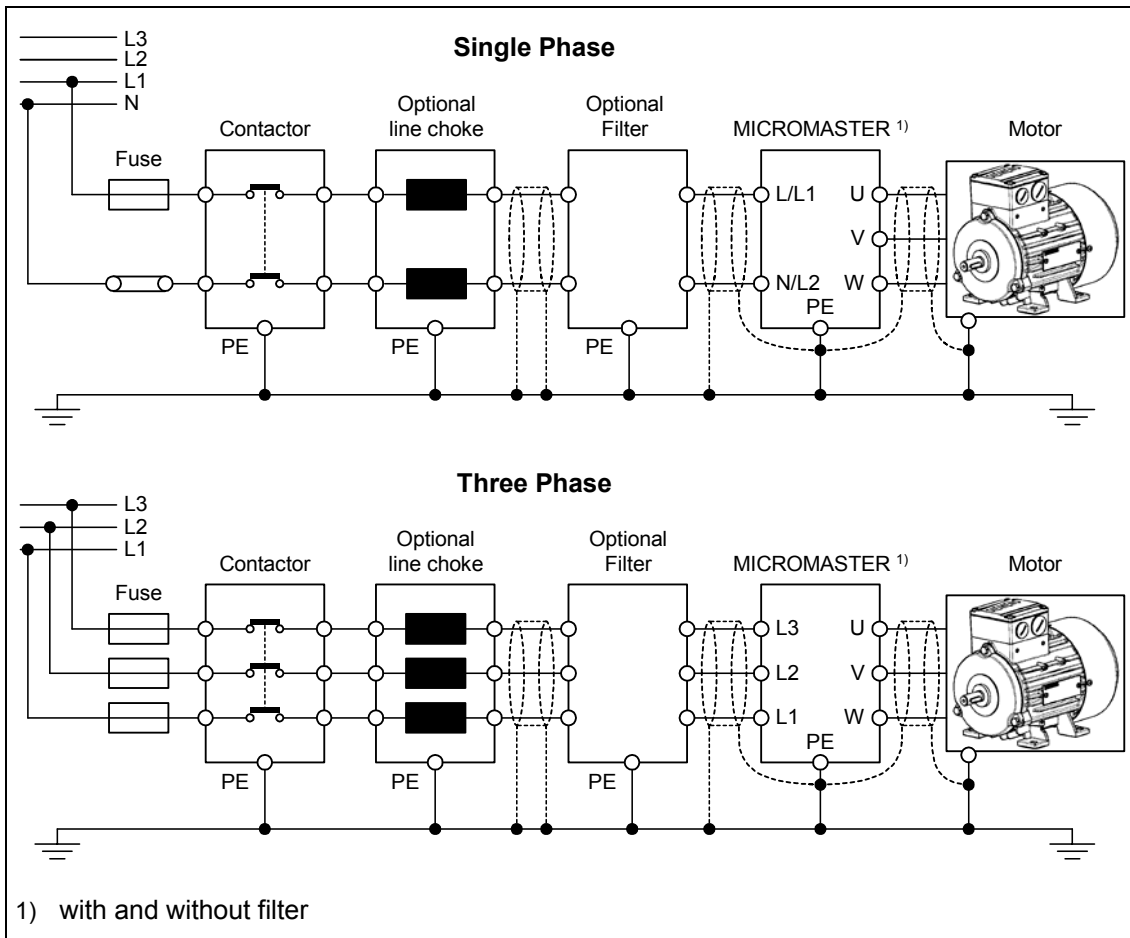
L3
L2
L1
N

**Single Phase**

Contactor

Optional line choke

Optional Filter

MICROMASTER $^{1)}$

Motor

Fuse

L/L1

U

V

N/L2

W

PE

PE

PE

PE

L3
L2
L1

**Three Phase**

Contactor

Optional line choke

Optional Filter

MICROMASTER $^{1)}$

Motor

Fuse

L3

U

L2

V

L1

W

PE

PE

PE

PE

1) with and without filter